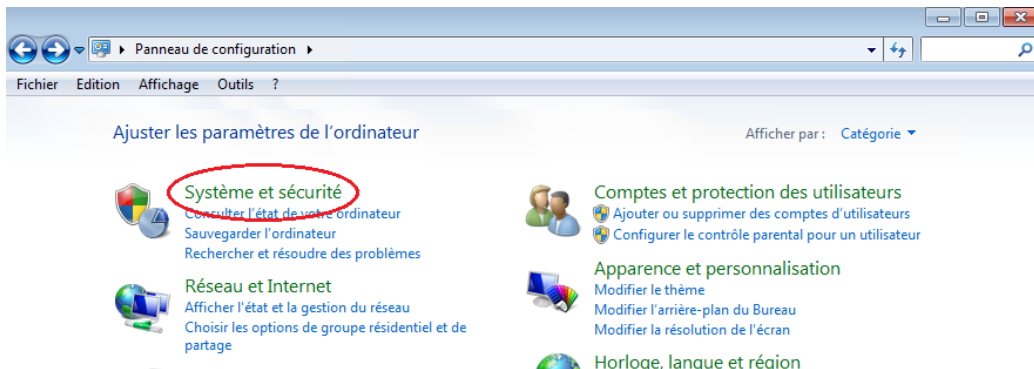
Panneau de configuration

Fichier Edition Affichage Outils ?

Ajuster les paramètres de l'ordinateur

Afficher par : Catégorie

Système et sécurité
Consulter l'état de votre ordinateur
Sauvegarder l'ordinateur
Rechercher et résoudre des problèmes

Réseau et Internet
Afficher l'état et la gestion du réseau
Choisir les options de groupe résidentiel et de partage

Comptes et protection des utilisateurs
Ajouter ou supprimer des comptes d'utilisateurs
Configurer le contrôle parental pour un utilisateur

Apparence et personnalisation
Modifier le thème
Modifier l'arrière-plan du Bureau
Modifier la résolution de l'écran

Horloge, langue et région